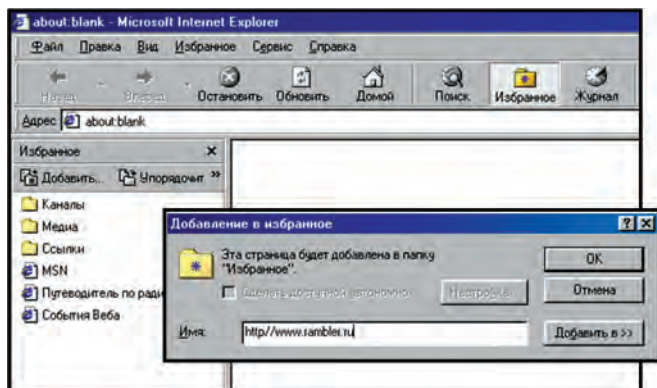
about:blank - Microsoft Internet Explorer

Файл Правка Вид Избранное Сервис Справка

Назад Вперед Остановить Обновить Домой Поиск Избранное Журнал

Адрес about:blank

Избранное ×

Добавить... Упорядочит »

Каналы

Медиа

Ссылки

MSN

Путеводитель по ради

События Веба

Добавление в избранное ? ×

Эта страница будет добавлена в папку "Избранное".

Сделать доступной автономно

Настройка

OK

Отмена

Имя: http//www.rambler.ru

Добавить в >>